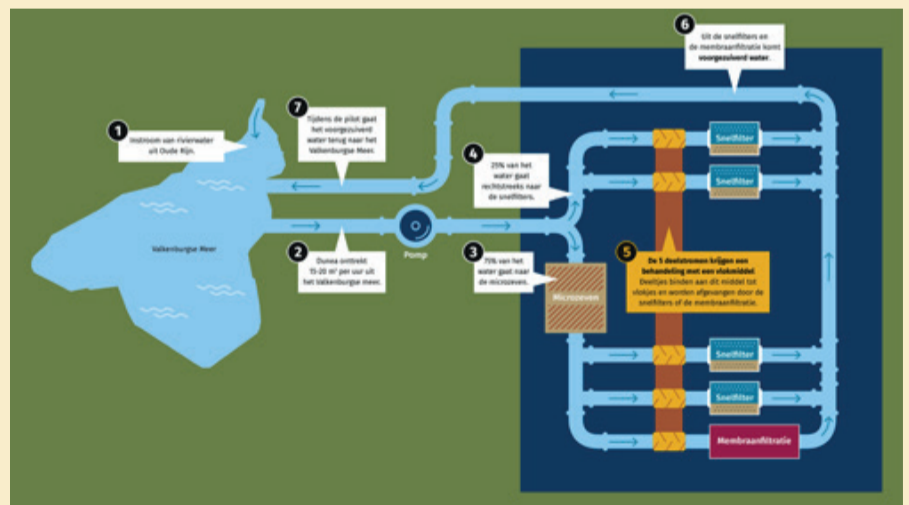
1
Instroom van rivierwater uit Oude Rijn.

7
Tijdens de pilot gaat het voorgezuiverd water terug naar het Valkenburgse Meer.

6
Uit de snelfilters en de membraanfiltratie komt **voorgezuiverd water.**

4
25% van het water gaat rechtstreeks naar de snelfilters.

Valkenburgse Meer

2
Dunea onttrekt 15-20 m³ per uur uit het Valkenburgse meer.

Pomp

3
75% van het water gaat naar de microzeven.

Microzeven

5
**De 5 deelstromen krijgen een behandeling met een vlokmiddel.** Deeltjes binden aan dit middel tot vlokjes en worden afgevangen door de snelfilters of de membraanfiltratie.

Snelfilter

Snelfilter

Snelfilter

Snelfilter

Membraanfiltratie